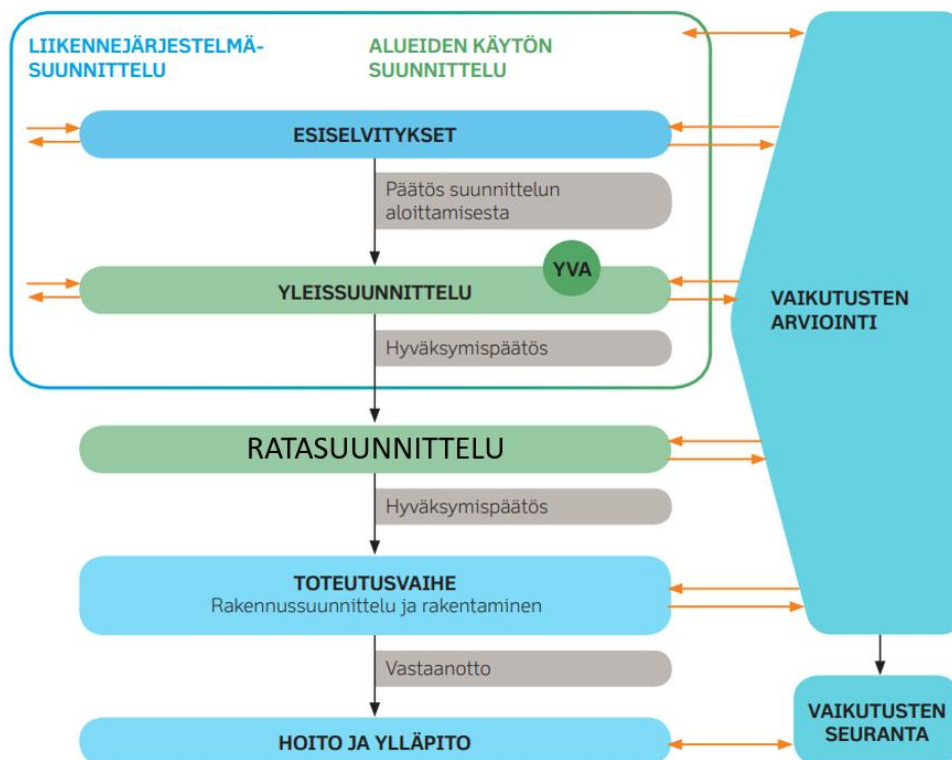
LIIKENNEJÄRJESTELMÄSUUNNITTELU

ALUEIDEN KÄYTÖN SUUNNITTELU

ESISELVITYKSET

Päätös suunnittelun aloittamisesta

YVA

YLEISSUUNNITTELU

Hyväksymispäätös

RATASUUNNITTELU

Hyväksymispäätös

TOTEUTUSVAIHE
Rakennussuunnittelu ja rakentaminen

Vastaanotto

HOITO JA YLLÄPITO

VAIKUTUSTEN ARVIOINTI

VAIKUTUSTEN SEURANTA